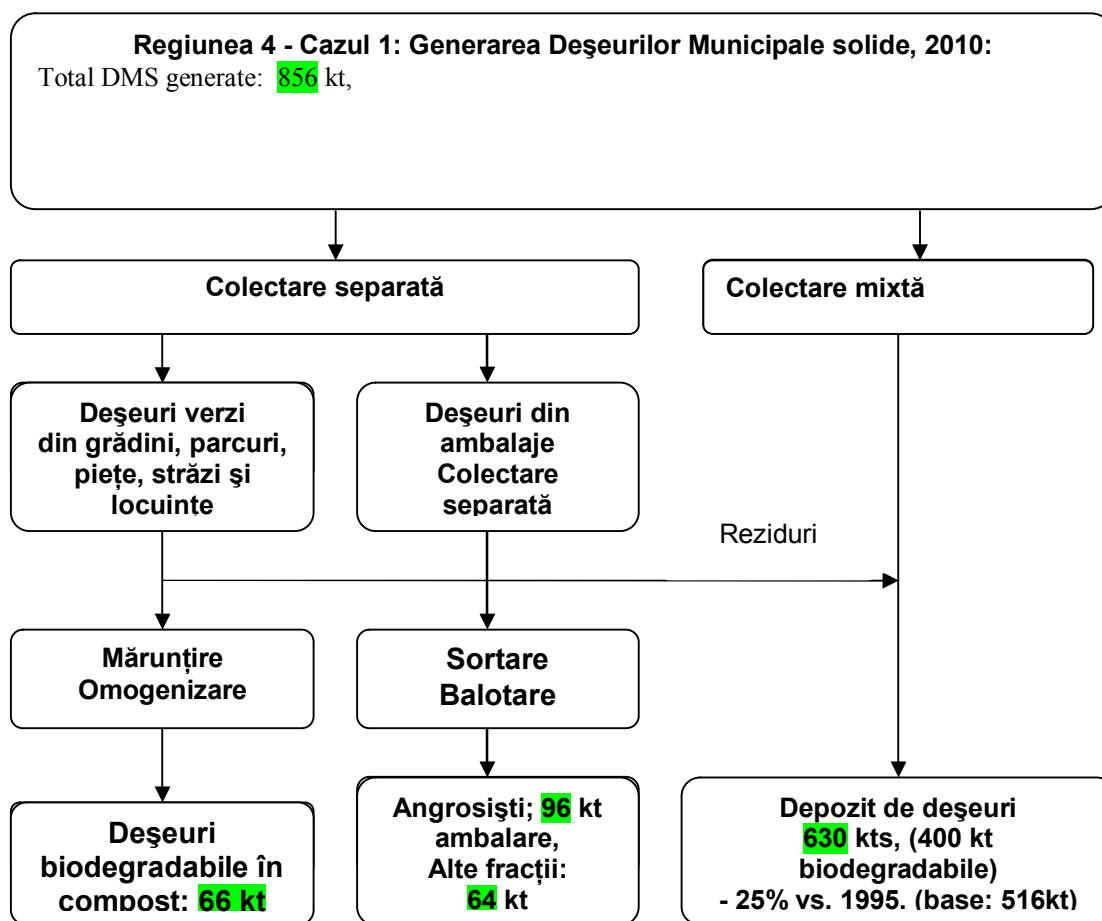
Regiunea 4 - Cazul 1: Generarea Deşeurilor Municipale solide, 2010:
Total DMS generate: 856 kt,

Colectare separată

Colectare mixtă

Deşeuri verzi din grădini, parcuri, piețe, străzi şi locuinte

Deşeuri din ambalaje Colectare separată

Reziduri

Mărunțire Omogenizare

Sortare Balotare

Deşeuri biodegradabile în compost: 66 kt

Angrosişti; 96 kt ambalare, Alte fracții: 64 kt

Depozit de deşeuri 630 kts, (400 kt biodegradabile) - 25% vs. 1995. (base: 516kt)